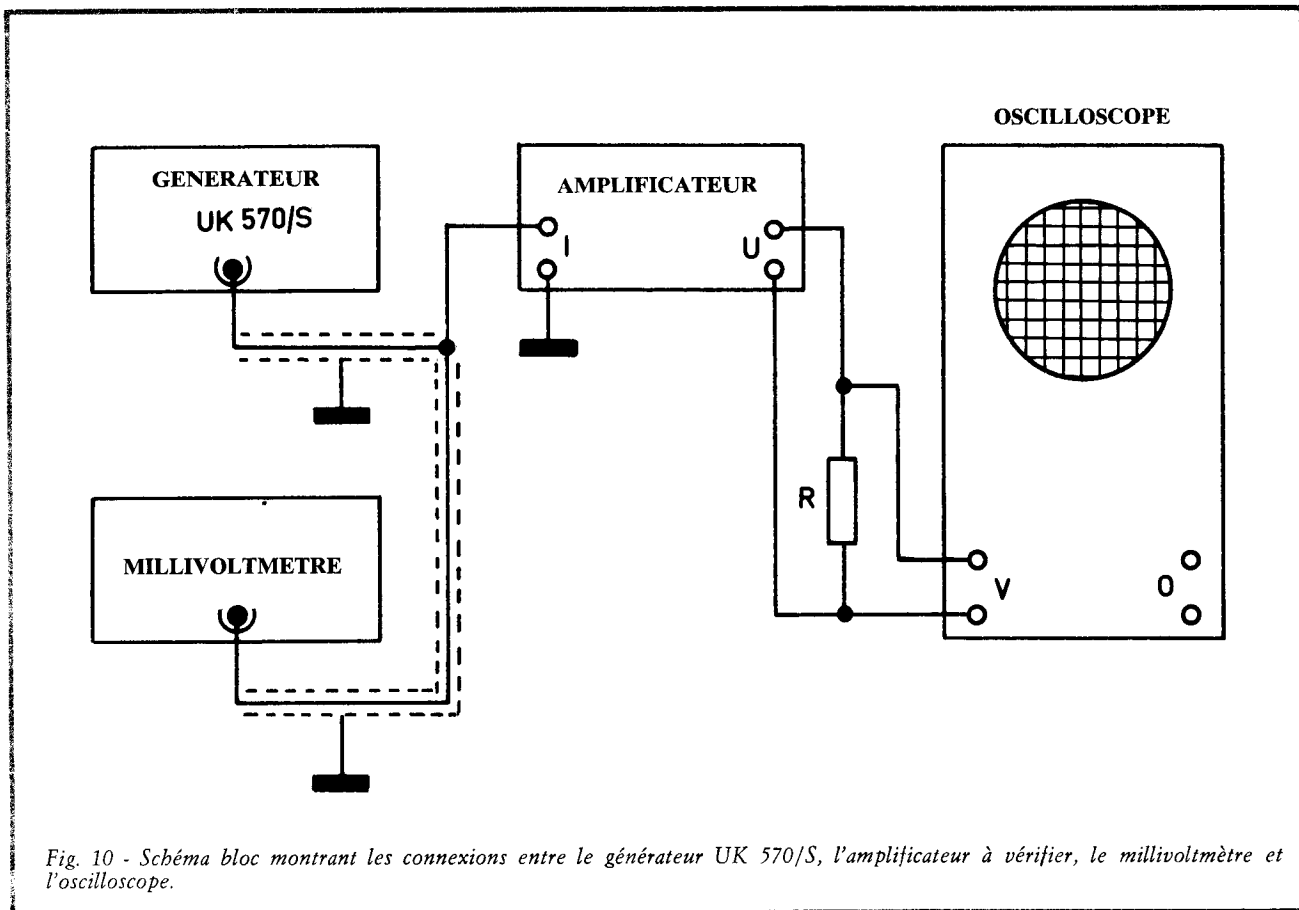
OSCILLOSCOPE

GENERATEUR
UK 570/S

AMPLIFICATEUR
I
U

R

V

O

MILLIVOLTMETRE

Fig. 10 - Schéma bloc montrant les connexions entre le générateur UK 570/S, l'amplificateur à vérifier, le millivoltmètre et l'oscilloscope.